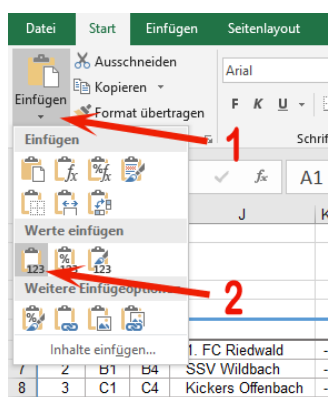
Datei Start Einfügen Seitenlayout

Ausschneiden
Kopieren
Format übertragen
Einfügen

Arial
F K U
Schrif

Einfügen
1
A1
J K

Werte einfügen
123 123 123
Weitere Einfügeoptionen
2

Inhalte einfügen...

1. FC Riedwald
7 2 B1 B4 SSV Wildbach
8 3 C1 C4 Kickers Offenbach